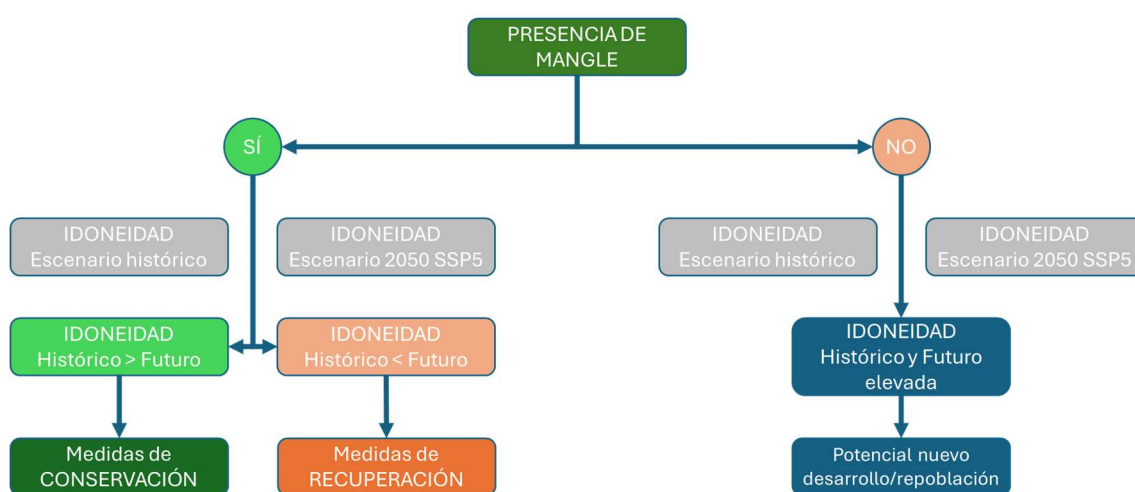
PRESENCIA DE MANGLE

SÍ

NO

IDONEIDAD
Escenario histórico

IDONEIDAD
Escenario 2050 SSP5

IDONEIDAD
Escenario histórico

IDONEIDAD
Escenario 2050 SSP5

IDONEIDAD
Histórico > Futuro

IDONEIDAD
Histórico < Futuro

IDONEIDAD
Histórico y Futuro elevada

Medidas de CONSERVACIÓN

Medidas de RECUPERACIÓN

Potencial nuevo desarrollo/repoblación